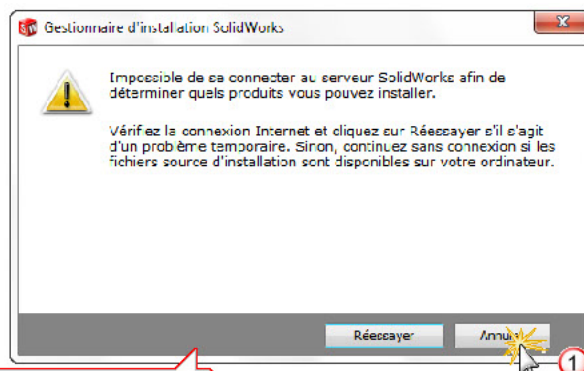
Gestionnaire d'installation SolidWorks

Impossible de se connecter au serveur SolidWorks afin de déterminer quels produits vous pouvez installer.

Vérifiez la connexion Internet et cliquez sur Réessayer s'il s'agit d'un problème temporaire. Sinon, continuez sans connexion si les fichiers source d'installation sont disponibles sur votre ordinateur.

Réessayer

Annul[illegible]

1